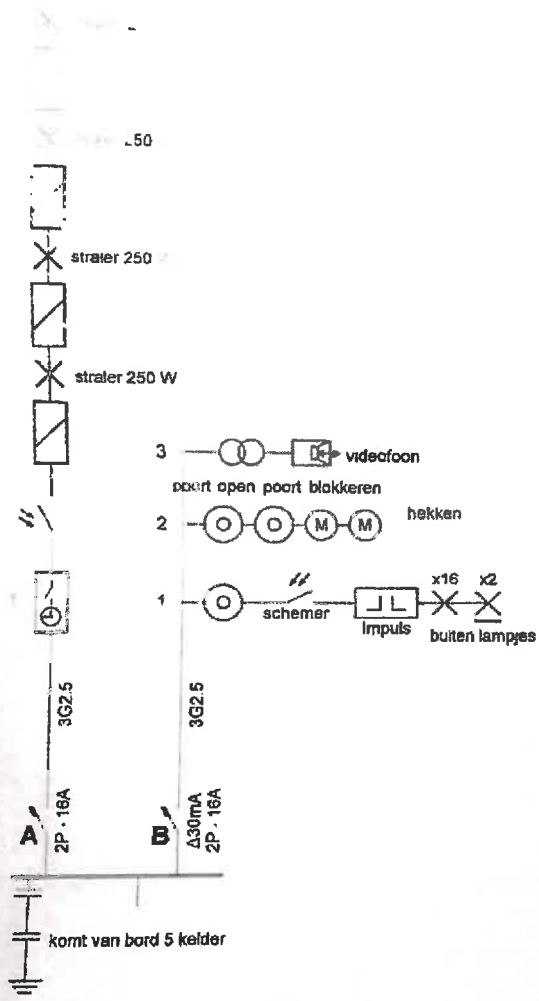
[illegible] 250

straler 250 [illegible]

straler 250 W

3

videofoon

poort open poort blokkeren

2

M M

hekken

1

schemer

impuls

x16 x2

buiten lampjes

3G2.5

3G2.5

A

2P . 16A

B

Δ30mA
2P . 16A

komt van bord 5 kelder